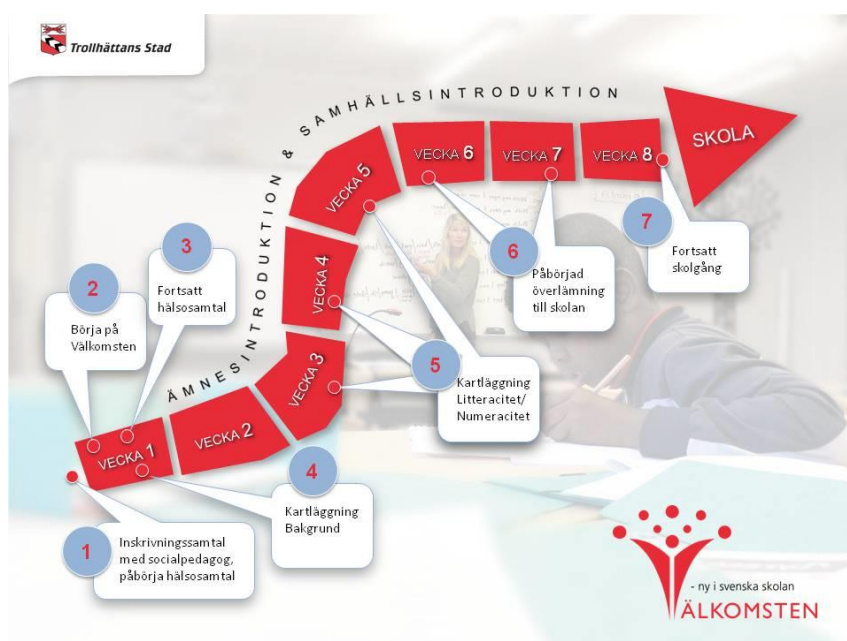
Trollhättans Stad

ÄMNESINTRODUKTION & SAMHÄLLSINTRODUKTION

VECKA 1

VECKA 2

VECKA 3

VECKA 4

VECKA 5

VECKA 6

VECKA 7

VECKA 8

SKOLA

1
Inskrivningssamtal med socialpedagog, påbörja hälsosamtal

2
Börja på Välkomsten

3
Fortsatt hälsosamtal

4
Kartläggning Bakgrund

5
Kartläggning Litteracitet/ Numeracitet

6
Påbörjad överlämning till skolan

7
Fortsatt skolgång

- ny i svenska skolan
VÄLKOMSTEN